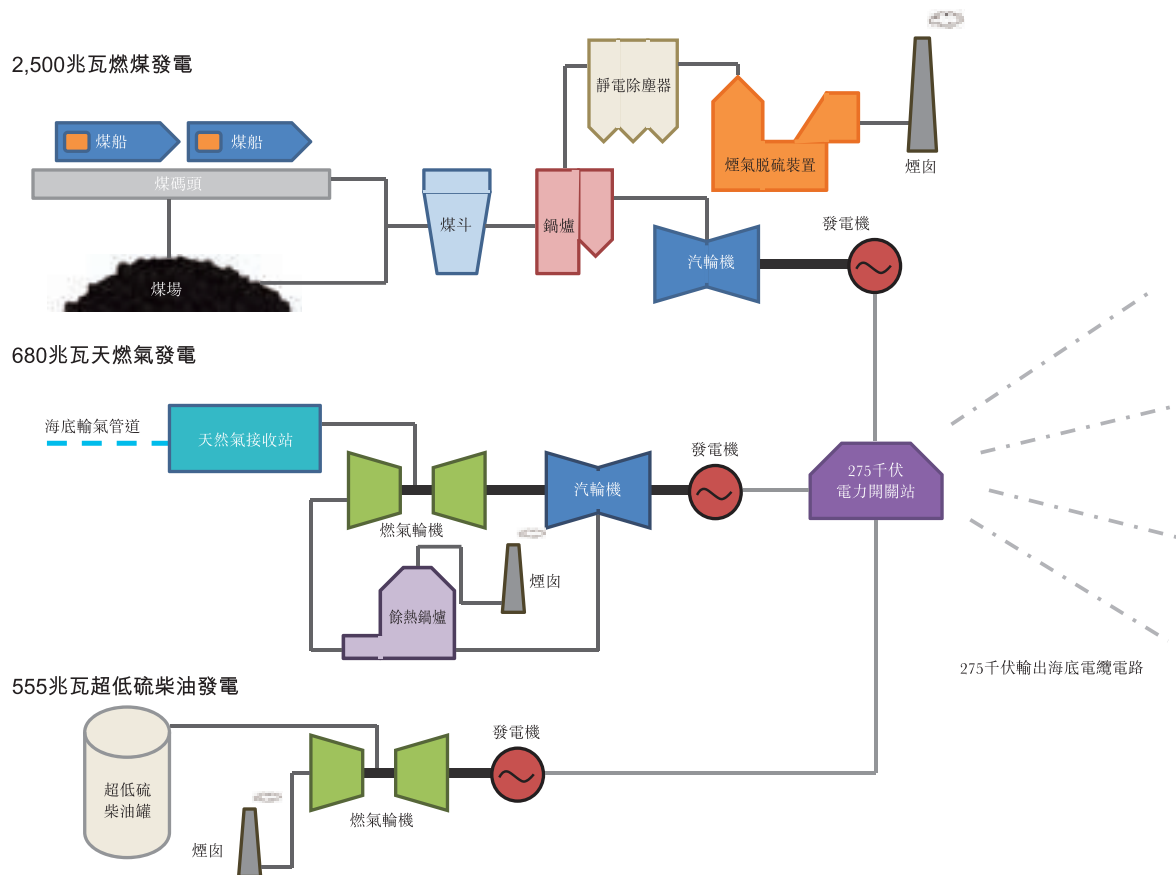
2,500兆瓦燃煤發電

煤船

煤船

煤碼頭

煤場

煤斗

鍋爐

靜電除塵器

煙氣脫硫裝置

煙囱

汽輪機

發電機

680兆瓦天燃氣發電

海底輸氣管道

天然氣接收站

燃氣輪機

汽輪機

發電機

煙囱

餘熱鍋爐

275千伏
電力開關站

275千伏輸出海底電纜電路

555兆瓦超低硫柴油發電

超低硫
柴油罐

燃氣輪機

發電機

煙囱